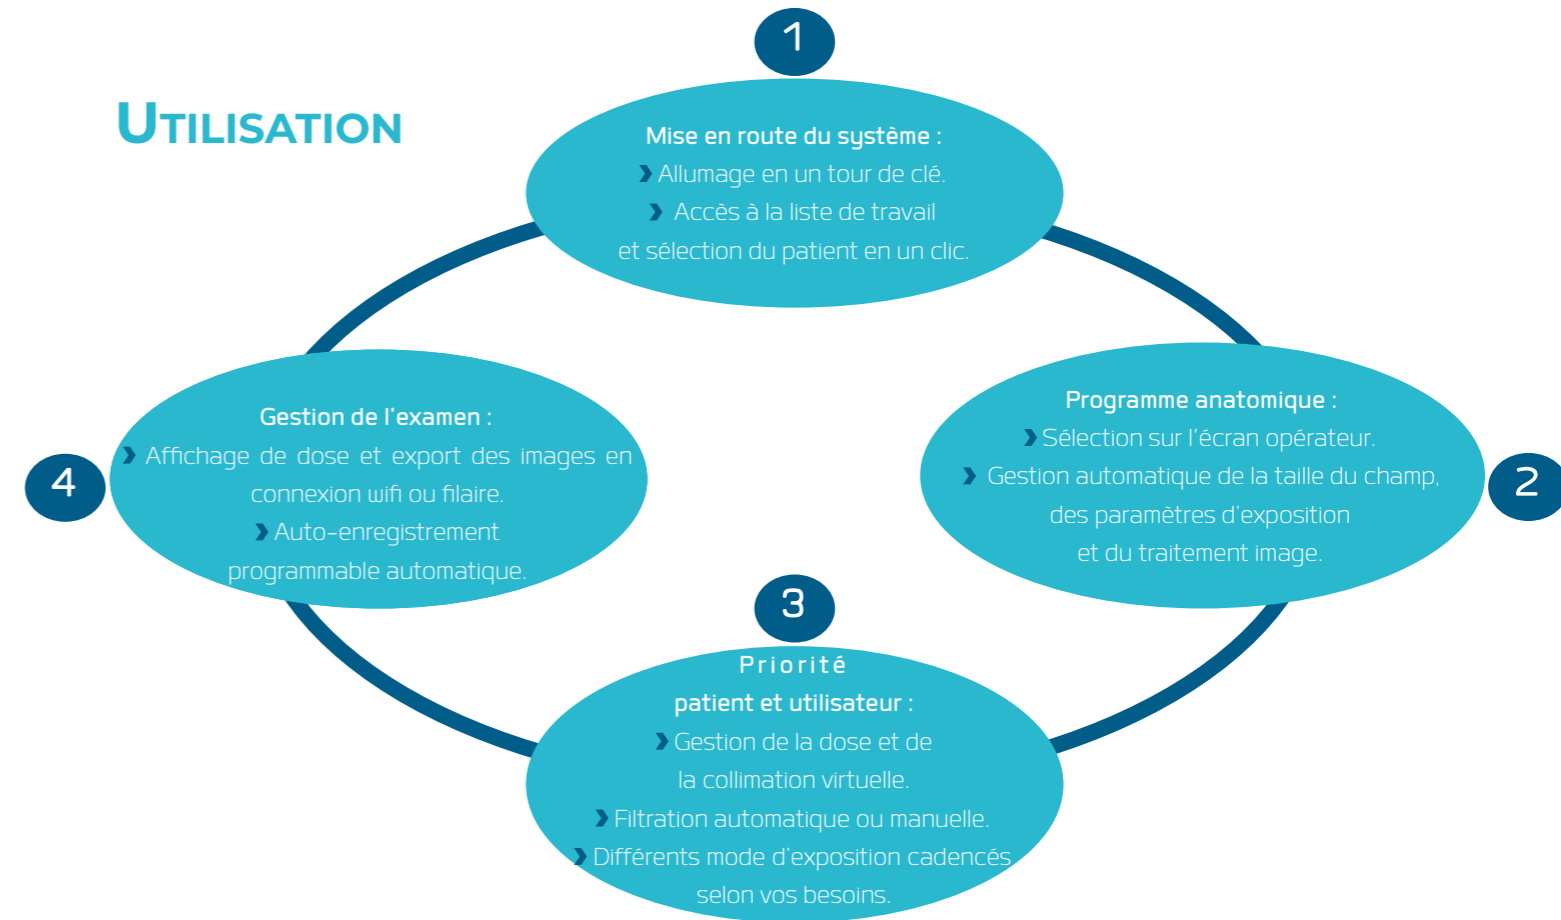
UTILISATION

1

Mise en route du système :
› Allumage en un tour de clé.
› Accès à la liste de travail et sélection du patient en un clic.

2

Programme anatomique :
› Sélection sur l'écran opérateur.
› Gestion automatique de la taille du champ, des paramètres d'exposition et du traitement image.

3

Priorité patient et utilisateur :
› Gestion de la dose et de la collimation virtuelle.
› Filtration automatique ou manuelle.
› Différents mode d'exposition cadencés selon vos besoins.

4

Gestion de l'examen :
› Affichage de dose et export des images en connexion wifi ou filaire.
› Auto-enregistrement programmable automatique.